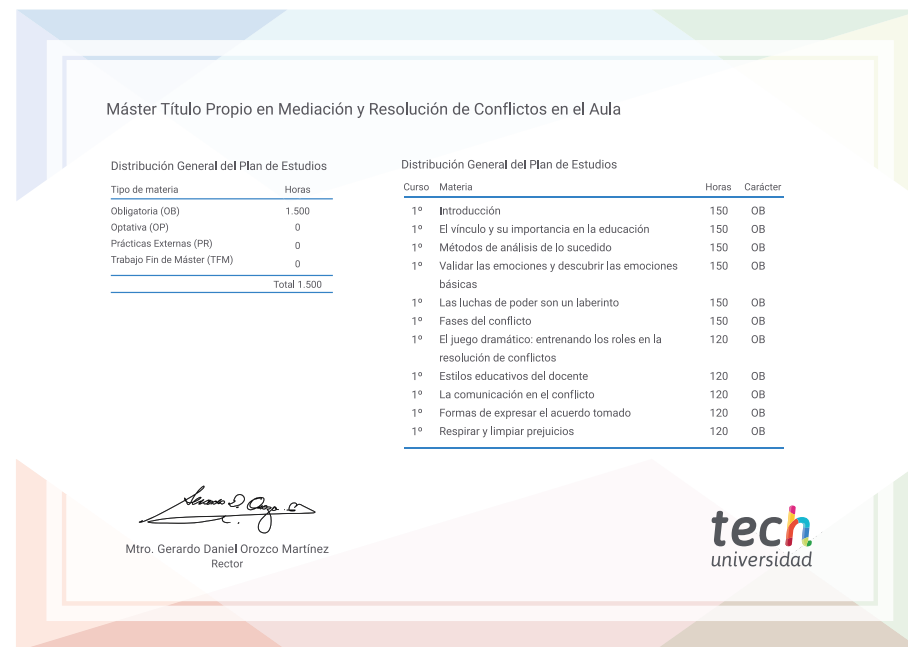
Máster Título Propio en Mediación y Resolución de Conflictos en el Aula

Distribución General del Plan de Estudios

| Tipo de materia | Horas |
|---|---|
| Obligatoria (OB) | 1.500 |
| Optativa (OP) | 0 |
| Prácticas Externas (PR) | 0 |
| Trabajo Fin de Máster (TFM) | 0 |
| | Total 1.500 |

Distribución General del Plan de Estudios

| Curso | Materia | Horas | Carácter |
|---|---|---|---|
| 1º | Introducción | 150 | OB |
| 1º | El vínculo y su importancia en la educación | 150 | OB |
| 1º | Métodos de análisis de lo sucedido | 150 | OB |
| 1º | Validar las emociones y descubrir las emociones básicas | 150 | OB |
| 1º | Las luchas de poder son un laberinto | 150 | OB |
| 1º | Fases del conflicto | 150 | OB |
| 1º | El juego dramático: entrenando los roles en la resolución de conflictos | 120 | OB |
| 1º | Estilos educativos del docente | 120 | OB |
| 1º | La comunicación en el conflicto | 120 | OB |
| 1º | Formas de expresar el acuerdo tomado | 120 | OB |
| 1º | Respirar y limpiar prejuicios | 120 | OB |

Mtro. Gerardo Daniel Orozco Martínez
Rector

tech
universidad